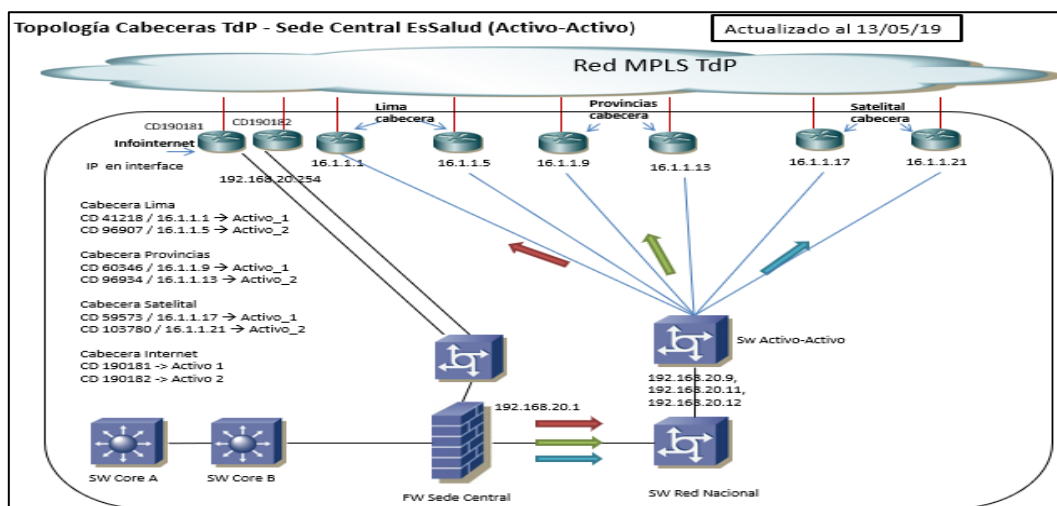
Topología Cabeceras TdP - Sede Central EsSalud (Activo-Activo)

Actualizado al 13/05/19

Red MPLS TdP

CD190181 CD190182

Infointernet

IP en interface

192.168.20.254

Lima cabecera

16.1.1.1

16.1.1.5

Provincias cabecera

16.1.1.9

16.1.1.13

Satelital cabecera

16.1.1.17

16.1.1.21

Cabecera Lima
CD 41218 / 16.1.1.1 → Activo_1
CD 96907 / 16.1.1.5 → Activo_2

Cabecera Provincias
CD 60346 / 16.1.1.9 → Activo_1
CD 96934 / 16.1.1.13 → Activo_2

Cabecera Satelital
CD 59573 / 16.1.1.17 → Activo_1
CD 103780 / 16.1.1.21 → Activo_2

Cabecera Internet
CD 190181 -> Activo 1
CD 190182 -> Activo 2

Sw Activo-Activo

192.168.20.9,
192.168.20.11,
192.168.20.12

192.168.20.1

SW Core A

SW Core B

FW Sede Central

SW Red Nacional